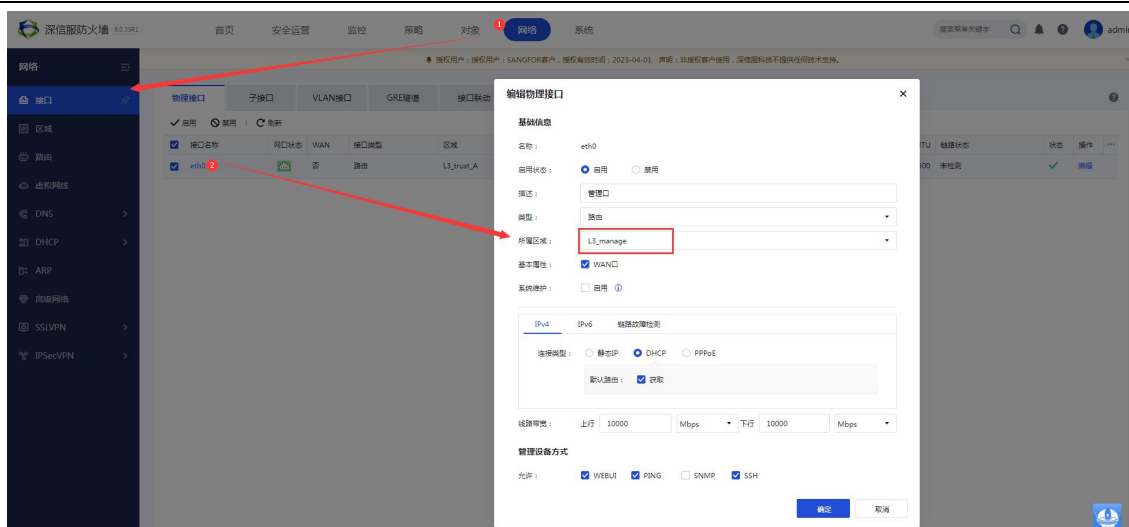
深信服防火墙 8.0.35R1

首页 安全运营 监控 策略 对象 1 网络 系统

搜索菜单关键字 admi

网络

授权用户：授权用户：SANGFOR客户，授权有效时间：2023-04-01 声明：非授权客户使用，深信服科技不提供任何技术支持。

接口
区域
路由
虚拟网线
DNS
DHCP
ARP
高级网络
SSLVPN
IPSecVPN

物理接口 子接口 VLAN接口 GRE隧道 接口联动

启用 禁用 刷新

| 接口名称 | 网口状态 | WAN | 接口类型 | 区域 | TU | 链路状态 | 状态 | 操作 |
|---|---|---|---|---|---|---|---|---|
| eth0 2 | | 否 | 路由 | L3_trust_A | 00 | 未检测 | ✓ | 编辑 |

编辑物理接口 ×

基础信息

名称： eth0

启用状态： 启用 禁用

描述： 管理口

类型： 路由

所属区域： L3_manage

基本属性： WAN口

系统保护： 启用

IPv4 IPv6 链路故障检测

连接类型： 静态IP DHCP PPPoE

默认路由： 获取

线路带宽： 上行 10000 Mbps 下行 10000 Mbps

管理设备方式

允许： WEBUI PING SNMP SSH

确定 取消